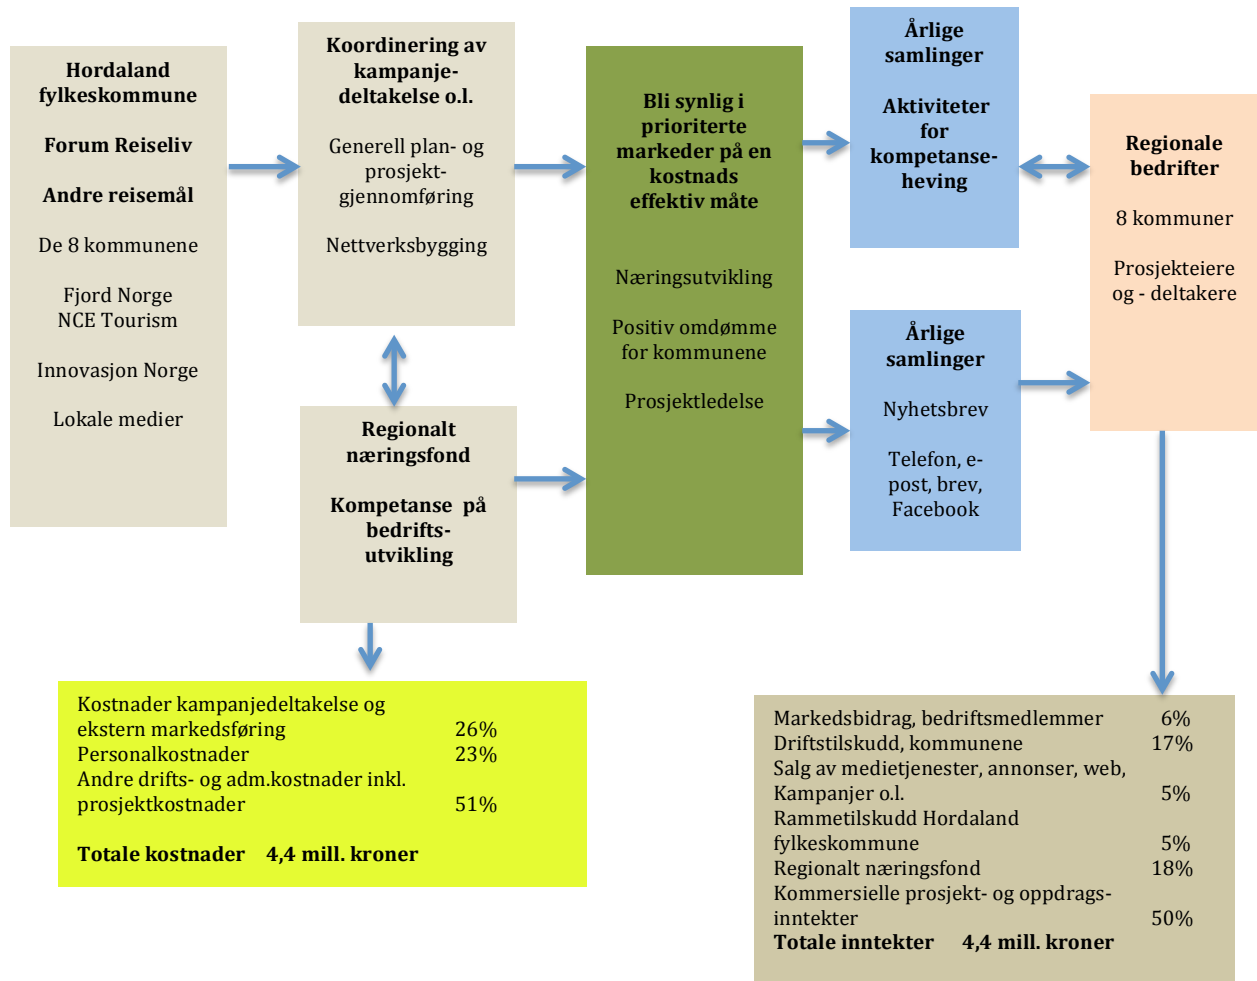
Hordaland fylkeskommune

Forum Reiseliv

Andre reisemål

De 8 kommunene

Fjord Norge
NCE Tourism

Innovasjon Norge

Lokale medier

Koordinering av kampanjedeltakelse o.l.

Generell plan- og prosjektgjennomføring

Nettverksbygging

Regionalt næringsfond

Kompetanse på bedriftsutvikling

Bli synlig i prioriterte markeder på en kostnads effektiv måte

Næringsutvikling

Positiv omdømme for kommunene

Prosjektledelse

Årlige samlinger

Aktiviteter for kompetanseheving

Årlige samlinger

Nyhetsbrev

Telefon, e-post, brev, Facebook

Regionale bedrifter

8 kommuner

Prosjekteiere og - deltakere

| | |
|---|---|
| Kostnader kampanjedeltakelse og ekstern markedsføring | 26% |
| Personalkostnader | 23% |
| Andre drifts- og adm.kostnader inkl. prosjektkostnader | 51% |

**Totale kostnader 4,4 mill. kroner**

| | |
|---|---|
| Markedsbidrag, bedriftsmedlemmer | 6% |
| Driftstilskudd, kommunene | 17% |
| Salg av medietjenester, annonser, web, Kampanjer o.l. | 5% |
| Rammetilskudd Hordaland fylkeskommune | 5% |
| Regionalt næringsfond | 18% |
| Kommersielle prosjekt- og oppdragsinntekter | 50% |

**Totale inntekter 4,4 mill. kroner**